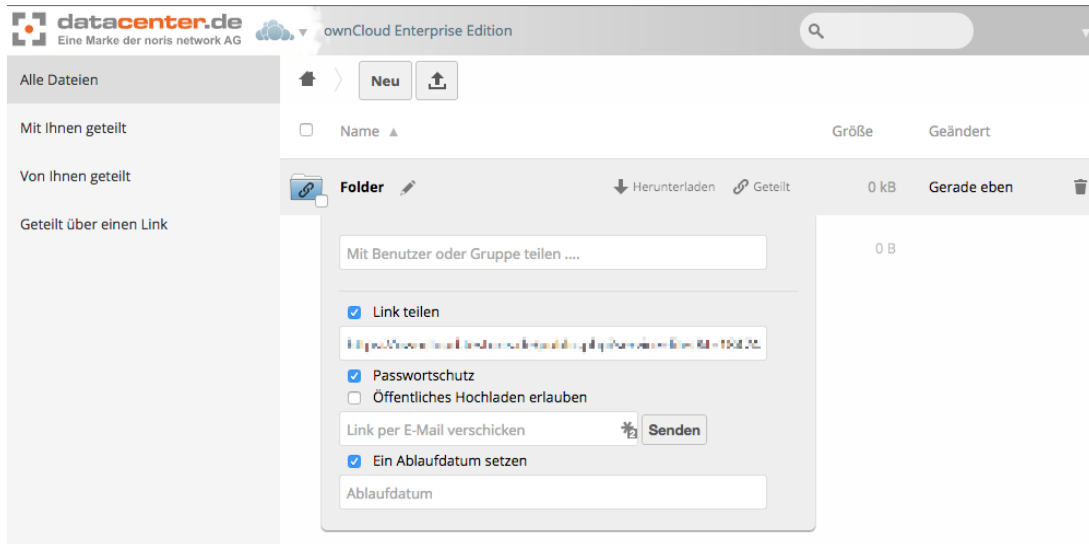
datacenter.de
Eine Marke der noris network AG

ownCloud Enterprise Edition

Alle Dateien

Mit Ihnen geteilt

Von Ihnen geteilt

Geteilt über einen Link

Neu

Name ▲

Größe

Geändert

Folder

Herunterladen

Geteilt

0 kB

Gerade eben

Mit Benutzer oder Gruppe teilen ....

0 B

Link teilen

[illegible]

Passwortschutz

Öffentliches Hochladen erlauben

Link per E-Mail verschicken

Senden

Ein Ablaufdatum setzen

Ablaufdatum